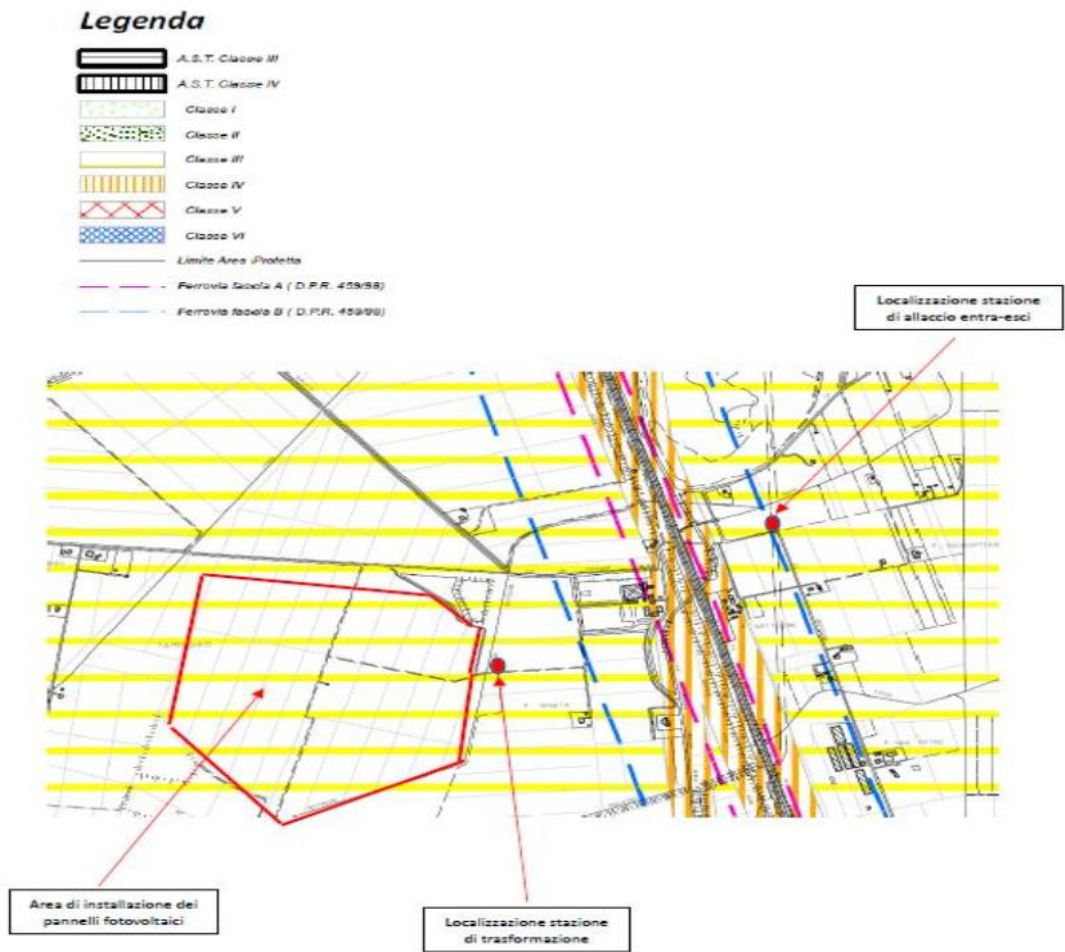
Legenda

A.S.T. Classe III

A.S.T. Classe IV

Classe I

Classe II

Classe III

Classe IV

Classe V

Classe VI

Limite Area Protetta

Ferrovia fascia A ( D.P.R. 459/98)

Ferrovia fascia B ( D.P.R. 459/98)

Localizzazione stazione di allaccio entra-esci

Area di installazione dei pannelli fotovoltaici

Localizzazione stazione di trasformazione